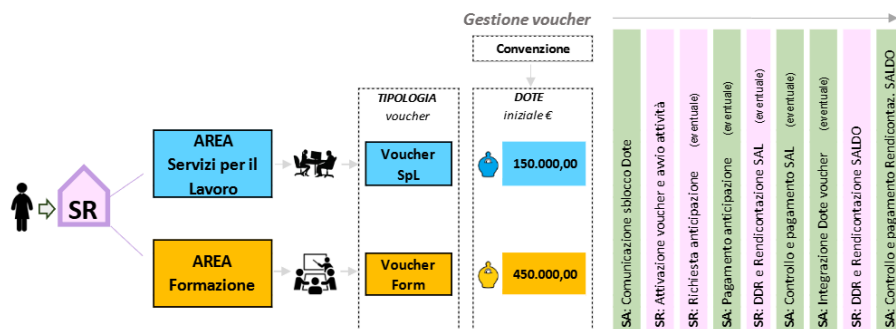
Gestione voucher

Convenzione

SR

AREA Servizi per il Lavoro

AREA Formazione

TIPOLOGIA voucher

Voucher SpL

Voucher Form

DOTE iniziale €

150.000,00

450.000,00

SA: Comunicazione sblocco Dote

SR: Attivazione voucher e avvio attività

SR: Richiesta anticipazione (eventuale)

SA: Pagamento anticipazione (eventuale)

SR: DDR e Rendicontazione SAL (eventuale)

SA: Controllo e pagamento SAL (eventuale)

SA: Integrazione Dote voucher (eventuale)

SR: DDR e Rendicontazione SALDO

SA: Controllo e pagamento Rendicontaz. SALDO